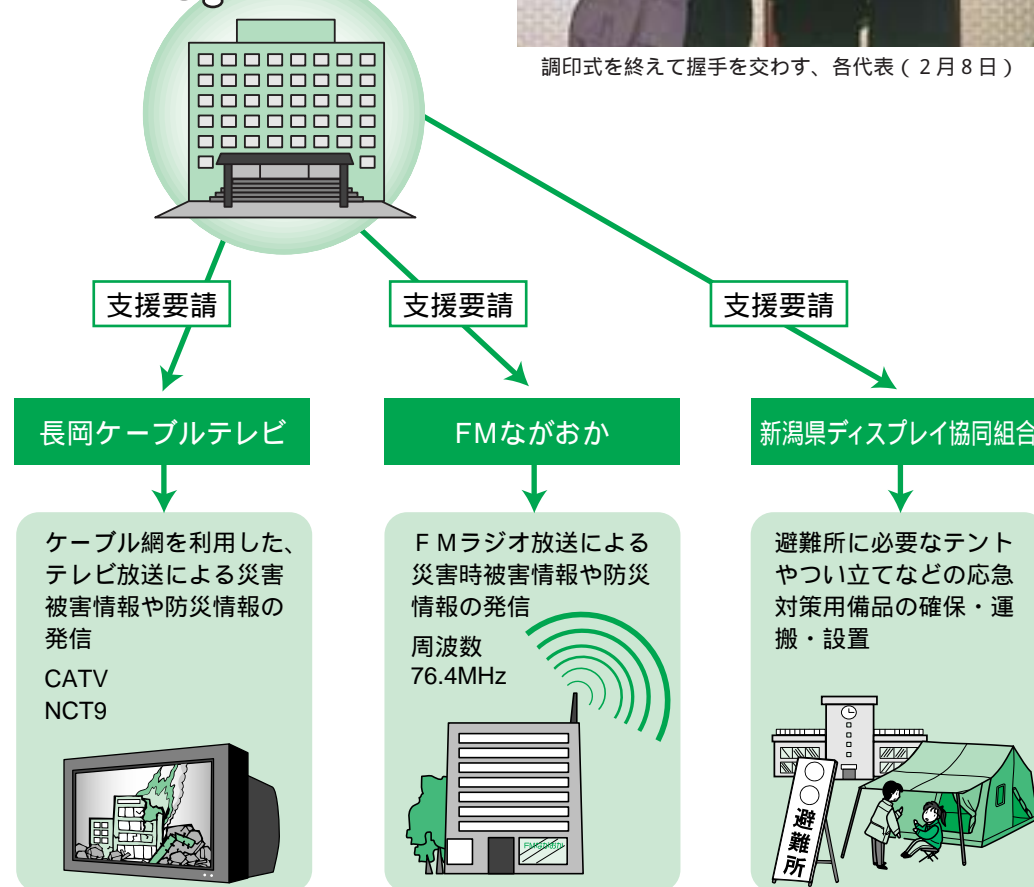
調印式を終えて握手を交わす、各代表（２月８日）

支援要請

支援要請

支援要請

長岡ケーブルテレビ

ケーブル網を利用した、テレビ放送による災害被害情報や防災情報の発信

CATV
NCT9

FMながおか

ＦＭラジオ放送による災害時被害情報や防災情報の発信

周波数
76.4MHz

新潟県ディスプレイ協同組合

避難所に必要なテントやつい立てなどの応急対策用備品の確保・運搬・設置

避難所